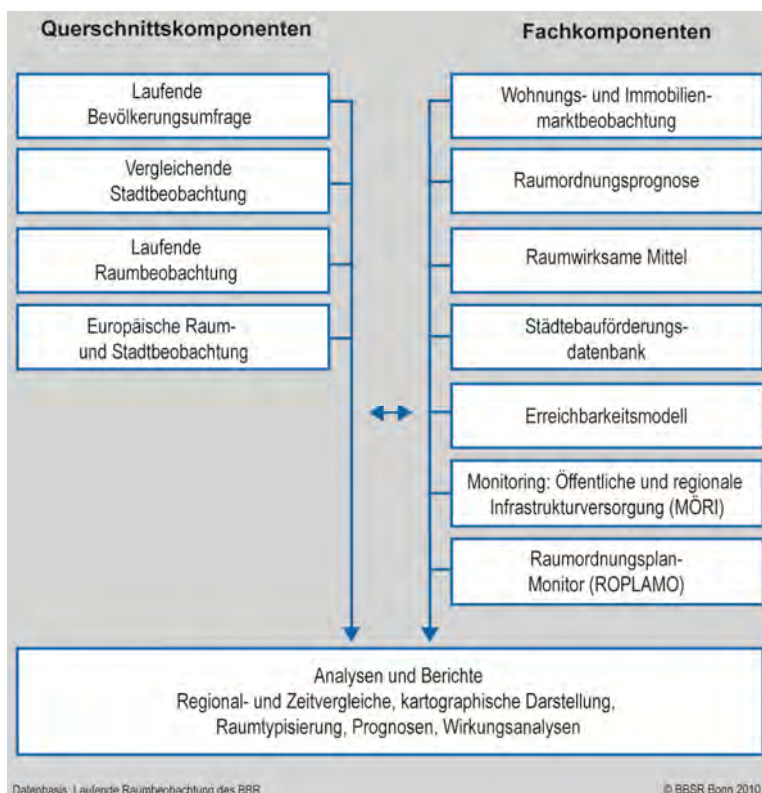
Querschnittskomponenten

Laufende Bevölkerungsumfrage

Vergleichende Stadtbeobachtung

Laufende Raumbeobachtung

Europäische Raum- und Stadtbeobachtung

Fachkomponenten

Wohnungs- und Immobilienmarktbeobachtung

Raumordnungsprognose

Raumwirksame Mittel

Städtebauförderungsdatenbank

Erreichbarkeitsmodell

Monitoring: Öffentliche und regionale Infrastrukturversorgung (MÖRI)

Raumordnungsplan-Monitor (ROPLAMO)

Analysen und Berichte
Regional- und Zeitvergleiche, kartographische Darstellung, Raumtypisierung, Prognosen, Wirkungsanalysen

Datenbasis: Laufende Raumbeobachtung des BBR

© BBSR Bonn 2010